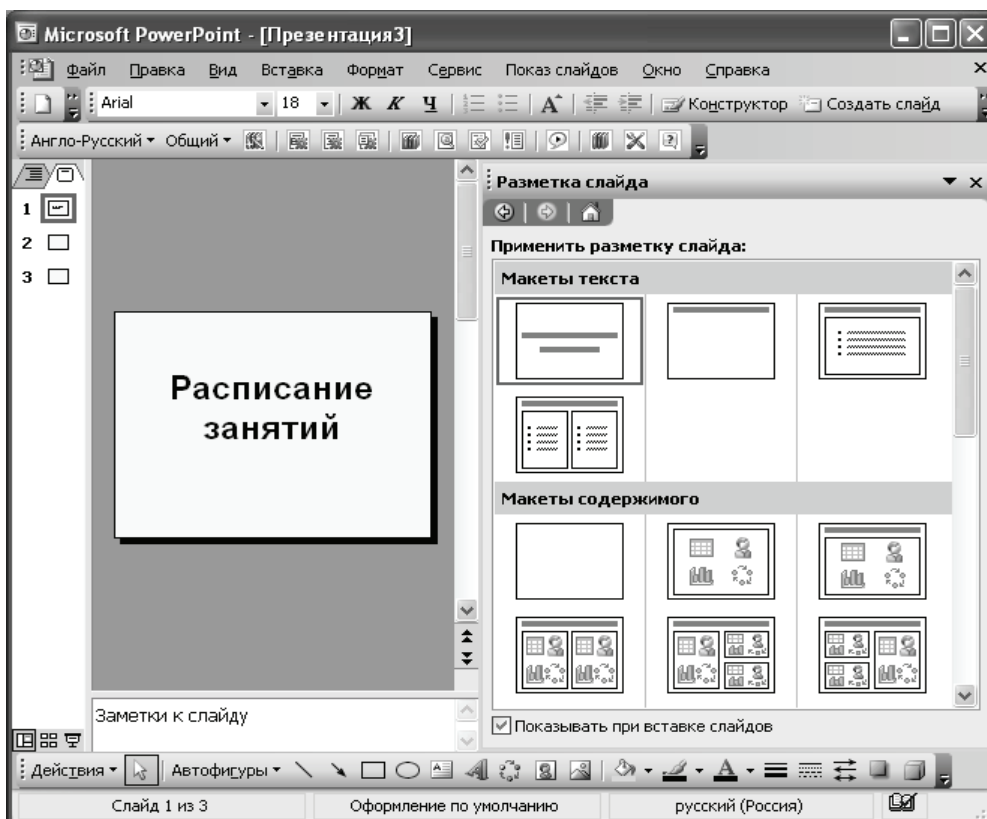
Microsoft PowerPoint - [Презентация3]

Файл Правка Вид Вставка Формат Сервис Показ слайдов Окно Справка

Arial 18 Ж К Ч A Конструктор Создать слайд

Англо-Русский Общий

1
2
3

Расписание занятий

Заметки к слайду

Разметка слайда

Применить разметку слайда:

Макеты текста

Макеты содержимого

Показывать при вставке слайдов

Действия Автофигуры

Слайд 1 из 3 Оформление по умолчанию русский (Россия)